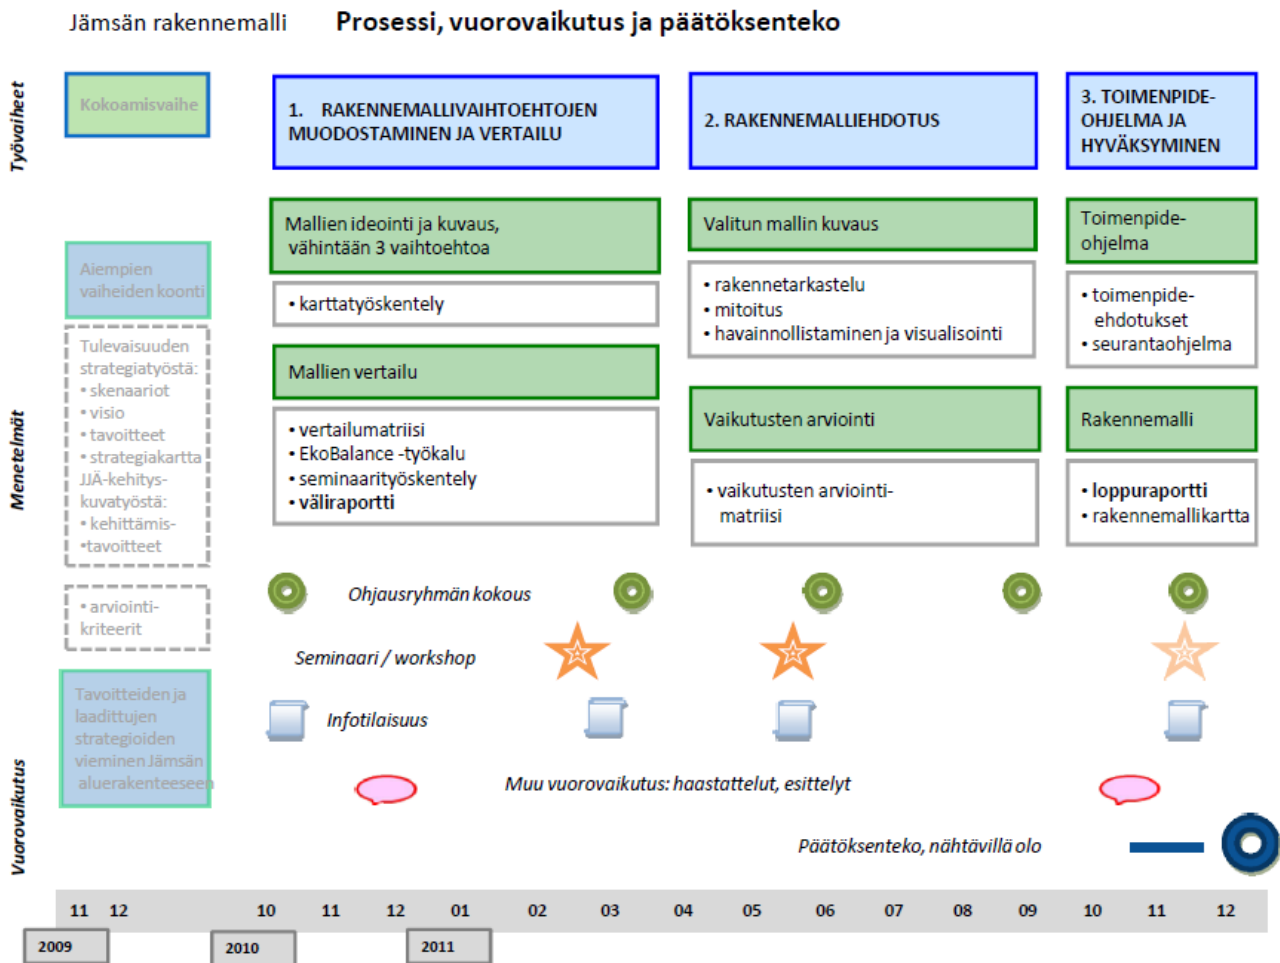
Jämsän rakennemalli

Prosessi, vuorovaikutus ja päätöksenteko

Työvaiheet

Kokoamisvaihe

1. RAKENNEMALLIVAIHTOEHTOJEN MUODOSTAMINEN JA VERTAILU

2. RAKENNEMALLIEHDOTUS

3. TOIMENPIDE-OHJELMA JA HYVÄKSYMINEN

Menetelmät

Aiempien vaiheiden koonti

Tulevaisuuden strategiatyöstä:
• skenaariot
• visio
• tavoitteet
• strategiakartta
JJÄ-kehitys-kuvatyöstä:
• kehittämis-
•tavoitteet

• arviointi-kriteerit

Tavoitteiden ja laadittujen strategioiden vieminen Jämsän aluerakenteeseen

Mallien ideointi ja kuvaus, vähintään 3 vaihtoehtoa

• karttatyöskentely

Mallien vertailu

• vertailumatriisi
• EkoBalance -työkalu
• seminaarityöskentely
• väliraportti

Valitun mallin kuvaus

• rakennetarkastelu
• mitoitus
• havainnollistaminen ja visualisointi

Vaikutusten arviointi

• vaikutusten arviointi-matriisi

Toimenpide-ohjelma

• toimenpide-ehdotukset
• seurantaohjelma

Rakennemalli

• loppuraportti
• rakennemallikartta

Vuorovaikutus

Ohjausryhmän kokous

Seminaari / workshop

Infotilaisuus

Muu vuorovaikutus: haastattelut, esittelyt

Päätöksenteko, nähtävillä olo

| 11 | 12 | 10 | 11 | 12 | 01 | 02 | 03 | 04 | 05 | 06 | 07 | 08 | 09 | 10 | 11 | 12 |
|---|---|---|---|---|---|---|---|---|---|---|---|---|---|---|---|---|

2009 2010 2011